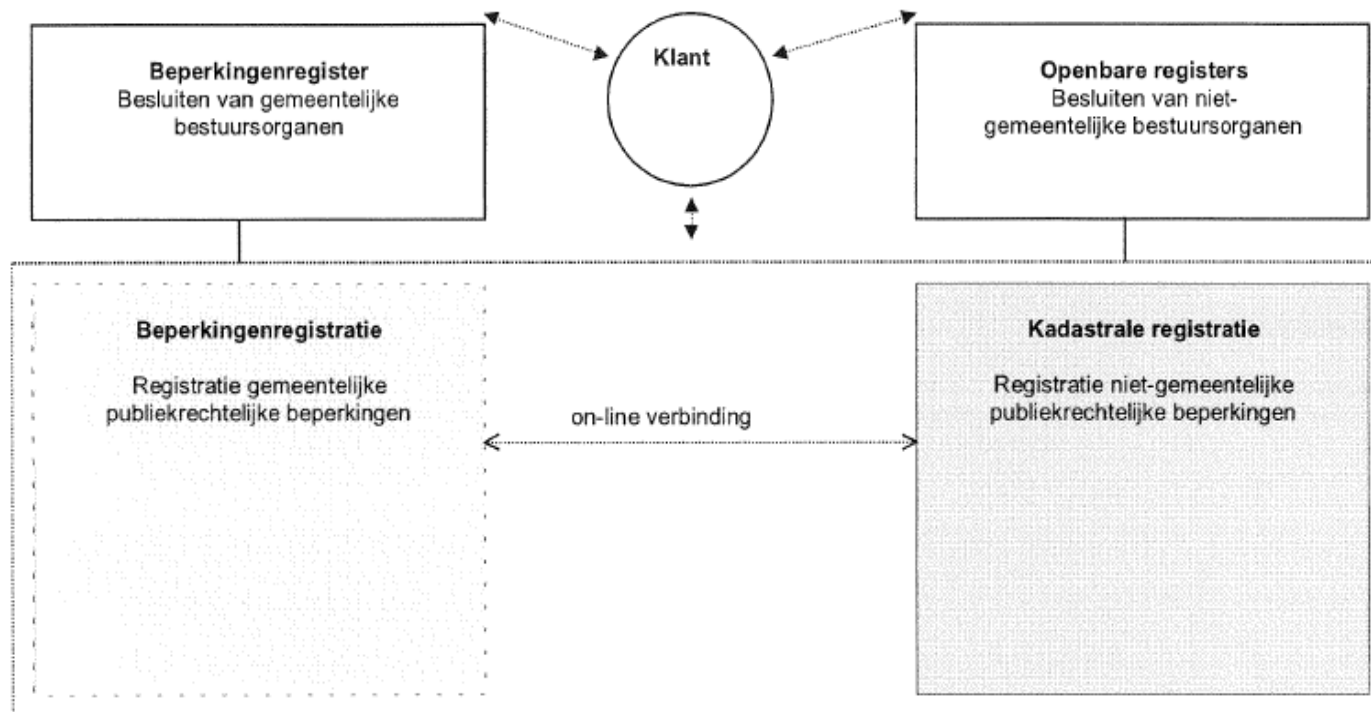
Beperkingenregister
Besluiten van gemeentelijke bestuursorganen

Klant

Openbare registers
Besluiten van niet-gemeentelijke bestuursorganen

Beperkingenregistratie

Registratie gemeentelijke publiekrechtelijke beperkingen

on-line verbinding

Kadastrale registratie

Registratie niet-gemeentelijke publiekrechtelijke beperkingen